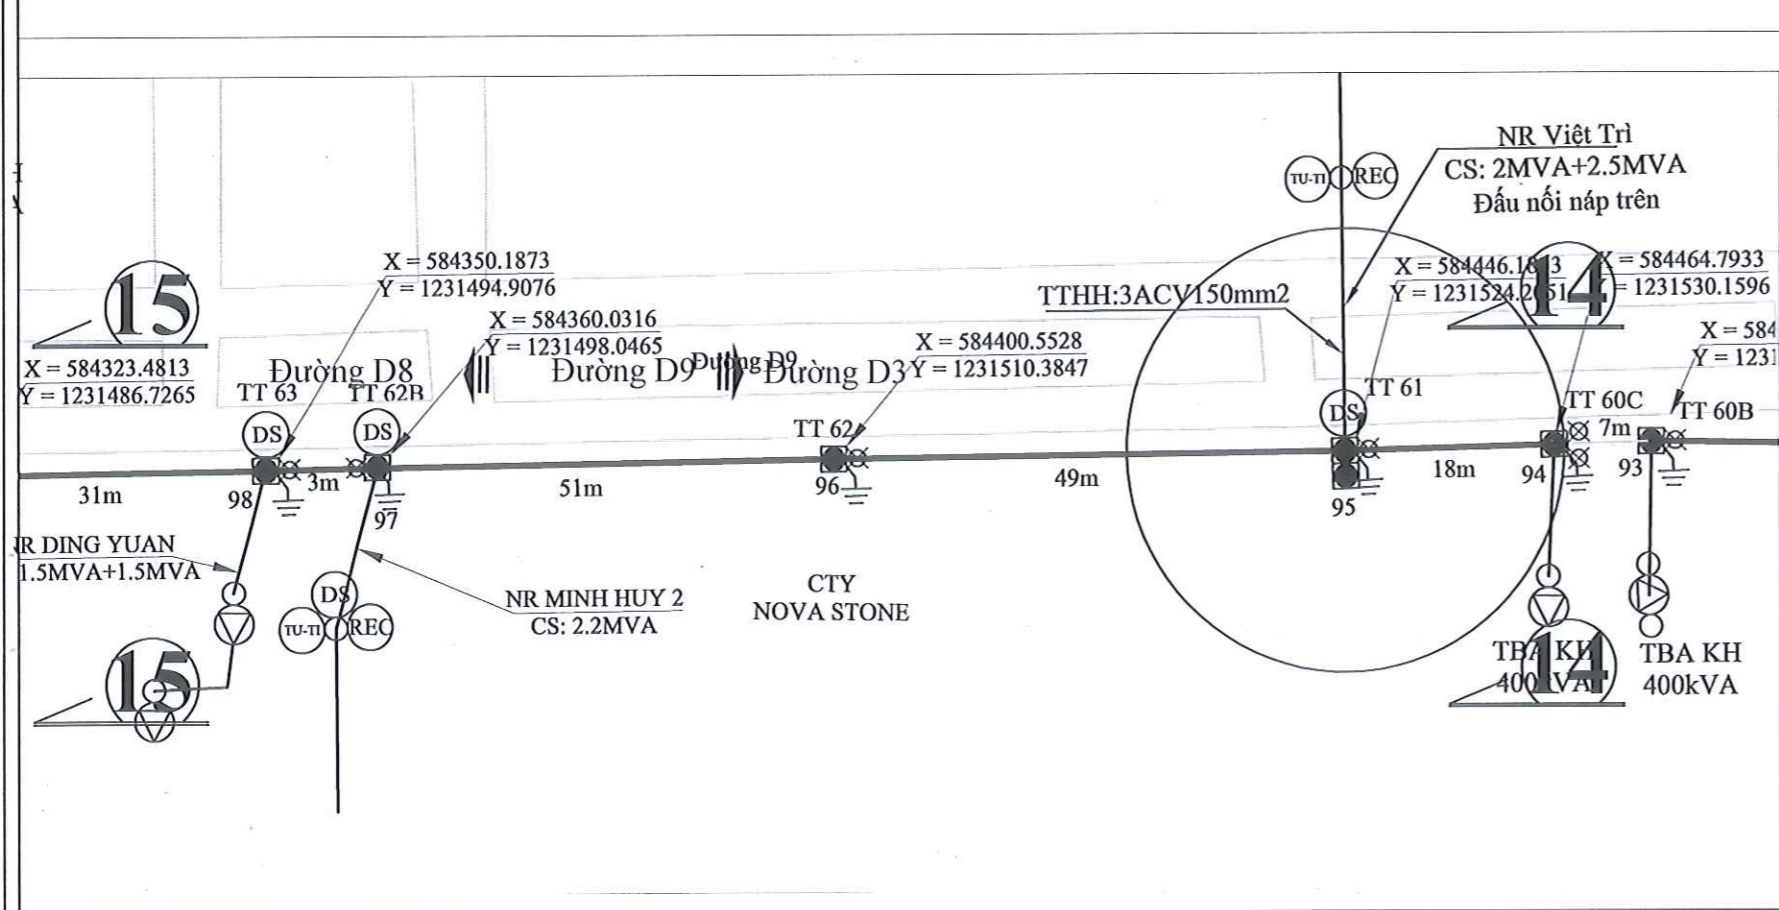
NR Việt Trì
CS: 2MVA+2.5MVA
Đấu nối náp trên

TU-TI REC

X = 584350.1873
Y = 1231494.9076

15

X = 584360.0316
Y = 1231498.0465

X = 584323.4813
Y = 1231486.7265

Đường D8
Đường D9
Đường D9
Đường D3

X = 584400.5528
Y = 1231510.3847

TTHH:3ACV150mm2

X = 584446.1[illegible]3
Y = 1231524.2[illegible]

14

X = 584464.7933
Y = 1231530.1596

X = 584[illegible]
Y = 1231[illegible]

TT 63
TT 62B
DS
DS
TT 62
TT 61
DS
TT 60C
7m
TT 60B

31m
98
3m
97
51m
96
49m
95
18m
94
93

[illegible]R DING YUAN
1.5MVA+1.5MVA

DS
TU-TI REC

NR MINH HUY 2
CS: 2.2MVA

CTY
NOVA STONE

15

TBA KH
400kVA

14

TBA KH
400kVA